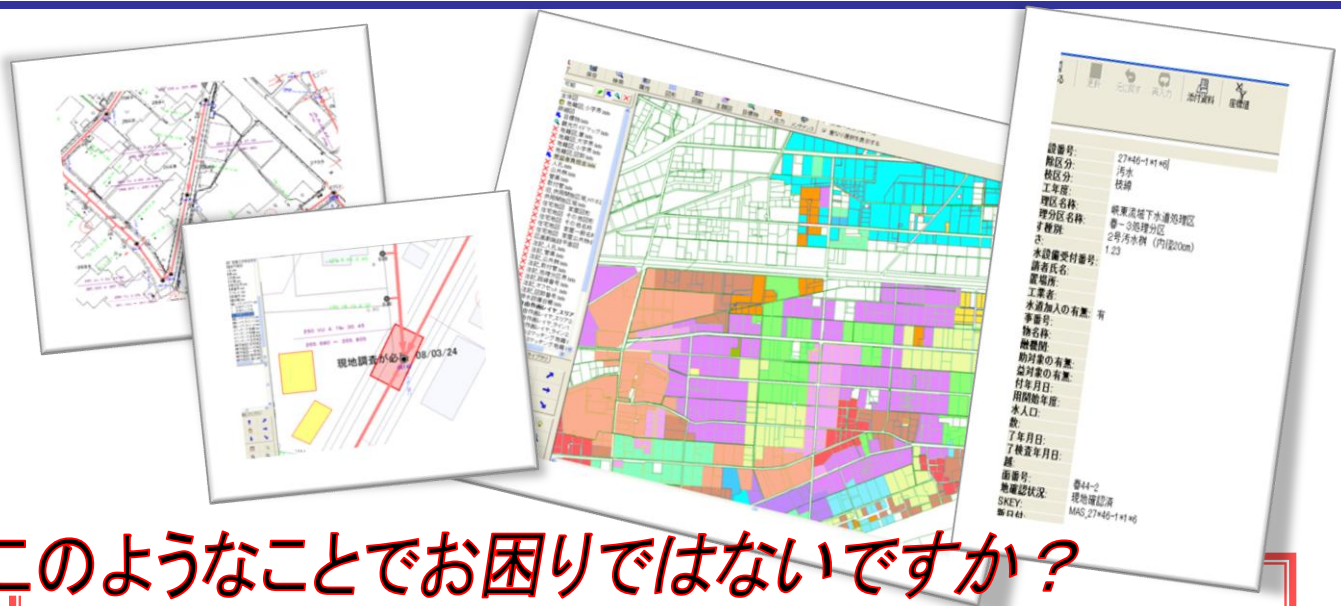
現地調査が必要 08/03/24

設番号: 27★46-1★1★6
除区分: 汚水
核区分: 枝線
工年度:
理区名称: 岐東流域下水道処理区
理分区名称: 春一3処理分区
す種別: 2号汚水桝（内径20cm）
さ: 1.23
水設備受付番号:
請者氏名:
置場所:
工業者:
水道加入の有無: 有
事番号:
物名称:
維費制:
助対象の有無:
益対象の有無:
付年月日:
用開始年度:
水人口:
数:
了年月日:
了検査年月日:
越:
面番号: 春44-2
地確認状況: 現地確認済
SKEY: MAS_27★46-1★1★6
新日付:

添付資料
接続線

このようなことでお困りではないですか？